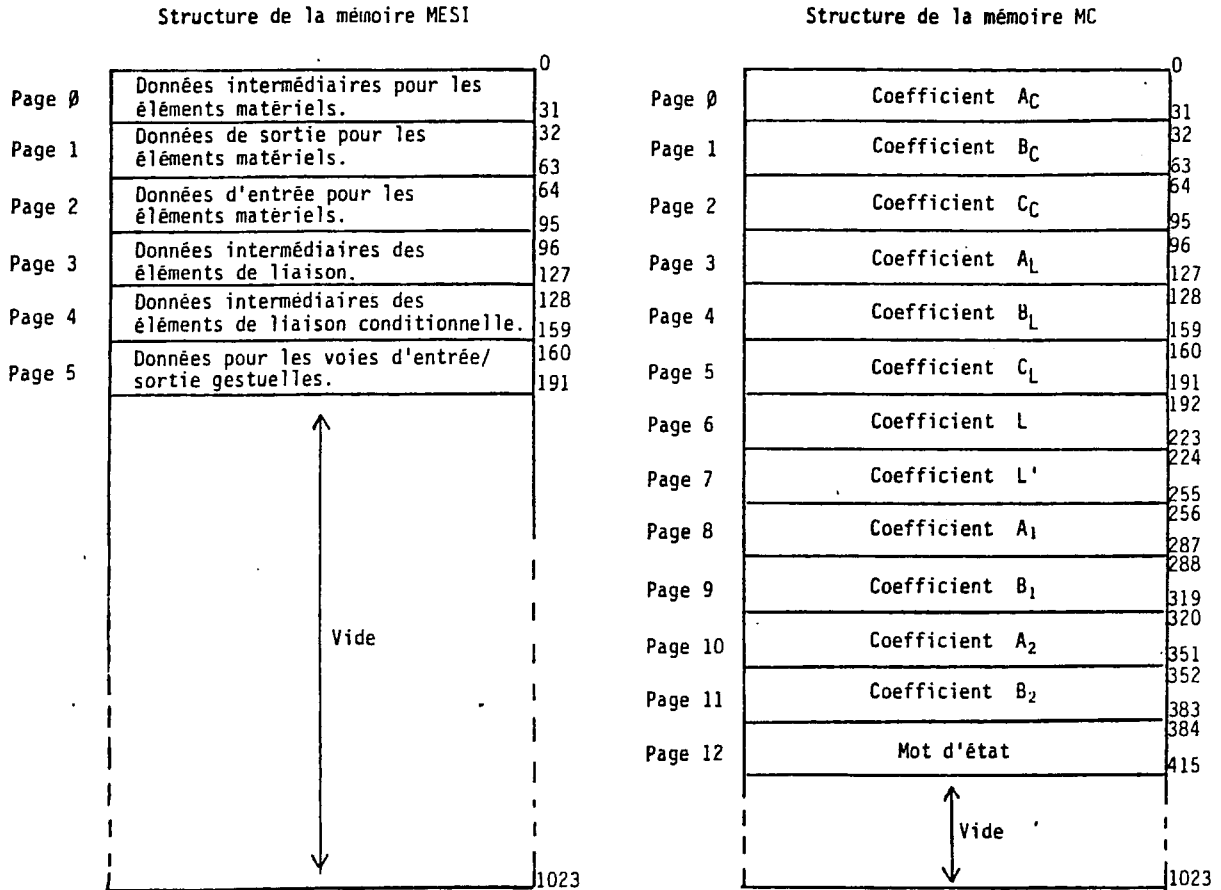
Structure de la mémoire MESI

0

Page Ø Données intermédiaires pour les éléments matériels. 31

32

Page 1 Données de sortie pour les éléments matériels. 63

64

Page 2 Données d'entrée pour les éléments matériels. 95

96

Page 3 Données intermédiaires des éléments de liaison. 127

128

Page 4 Données intermédiaires des éléments de liaison conditionnelle. 159

160

Page 5 Données pour les voies d'entrée/ sortie gestuelles. 191

Vide

1023

Structure de la mémoire MC

0

Page Ø Coefficient $A_C$ 31

32

Page 1 Coefficient $B_C$ 63

64

Page 2 Coefficient $C_C$ 95

96

Page 3 Coefficient $A_L$ 127

128

Page 4 Coefficient $B_L$ 159

160

Page 5 Coefficient $C_L$ 191

192

Page 6 Coefficient L 223

224

Page 7 Coefficient L' 255

256

Page 8 Coefficient $A_1$ 287

288

Page 9 Coefficient $B_1$ 319

320

Page 10 Coefficient $A_2$ 351

352

Page 11 Coefficient $B_2$ 383

384

Page 12 Mot d'état 415

Vide

1023